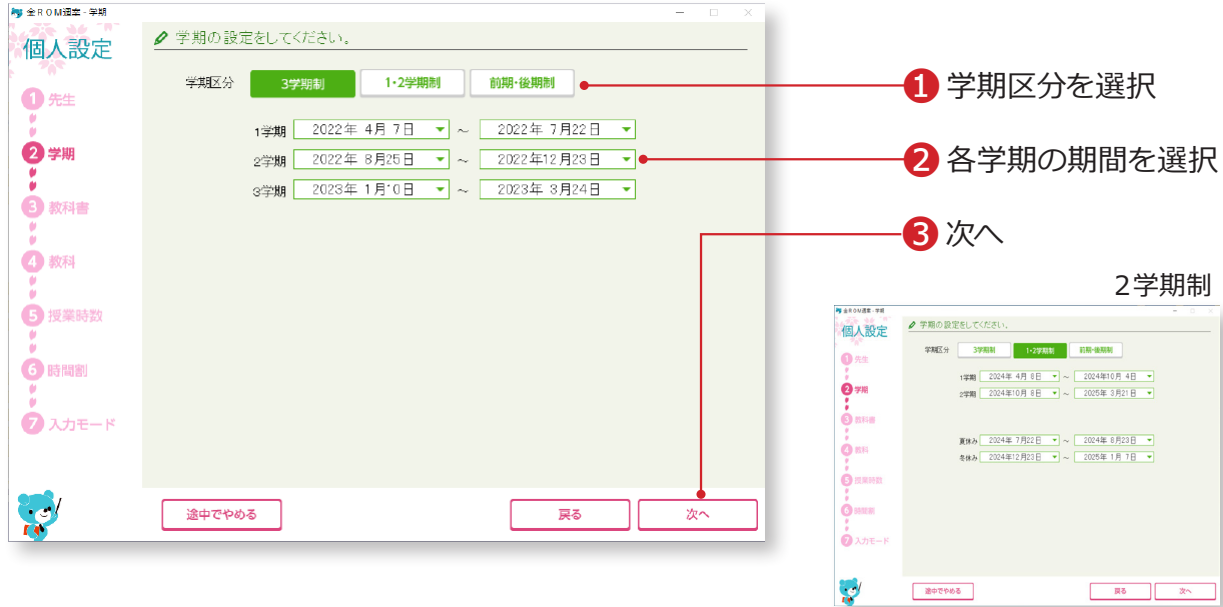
全ＲＯＭ通室 - 学期

個人設定

1 先生
2 学期
3 教科書
4 教科
5 授業時数
6 時間割
7 入力モード

学期の設定をしてください。

学期区分 3学期制 1・2学期制 前期・後期制

1学期 2022年 4月 7日 ～ 2022年 7月22日
2学期 2022年 8月25日 ～ 2022年12月23日
3学期 2023年 1月10日 ～ 2023年 3月24日

途中でやめる 戻る 次へ

1 学期区分を選択
2 各学期の期間を選択
3 次へ

２学期制

全ＲＯＭ通室 - 学期

個人設定

1 先生
2 学期
3 教科書
4 教科
5 授業時数
6 時間割
7 入力モード

学期の設定をしてください。

学期区分 3学期制 1・2学期制 前期・後期制

1学期 2024年 4月 8日 ～ 2024年10月 4日
2学期 2024年10月 8日 ～ 2025年 3月21日

夏休み 2024年 7月22日 ～ 2024年 8月23日
冬休み 2024年12月23日 ～ 2025年 1月 7日

途中でやめる 戻る 次へ